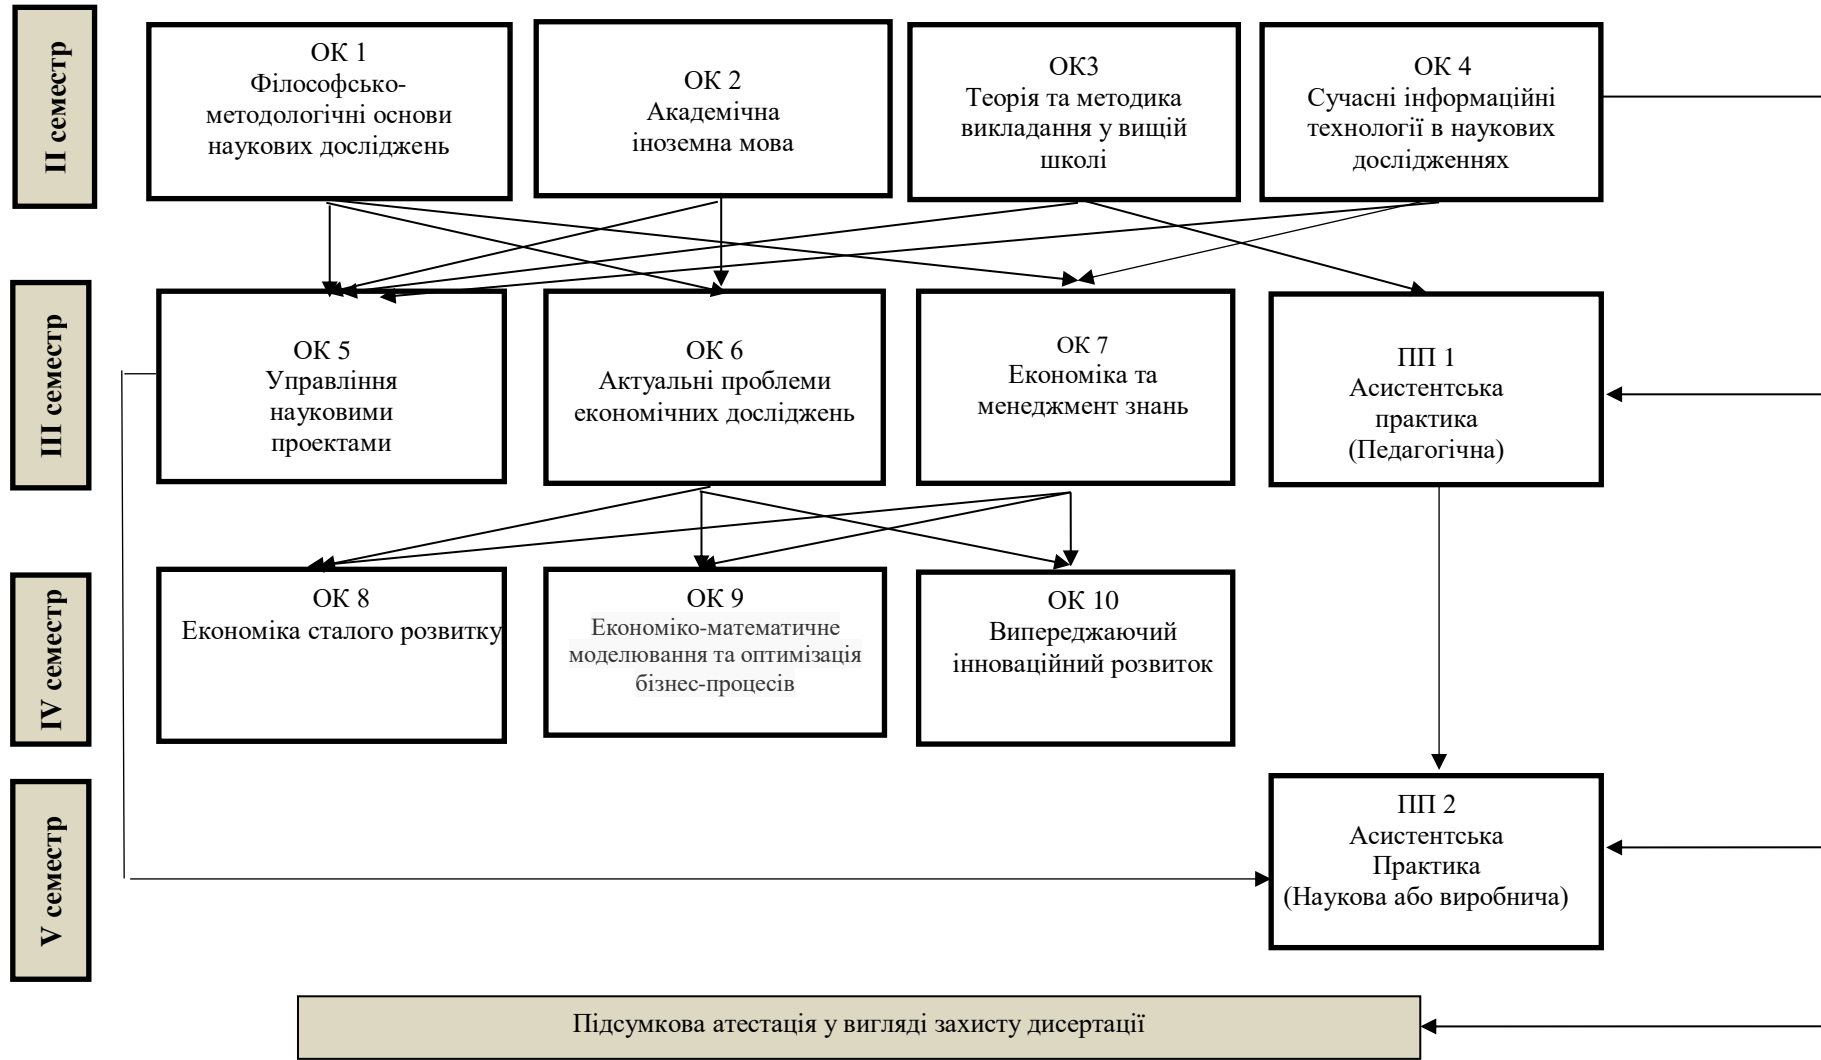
II семестр

ОК 1
Філософсько-методологічні основи наукових досліджень

ОК 2
Академічна іноземна мова

ОК3
Теорія та методика викладання у вищій школі

ОК 4
Сучасні інформаційні технології в наукових дослідженнях

III семестр

ОК 5
Управління науковими проектами

ОК 6
Актуальні проблеми економічних досліджень

ОК 7
Економіка та менеджмент знань

ПП 1
Асистентська практика
(Педагогічна)

IV семестр

ОК 8
Економіка сталого розвитку

ОК 9
Економіко-математичне моделювання та оптимізація бізнес-процесів

ОК 10
Випереджаючий інноваційний розвиток

V семестр

ПП 2
Асистентська
Практика
(Наукова або виробнича)

Підсумкова атестація у вигляді захисту дисертації